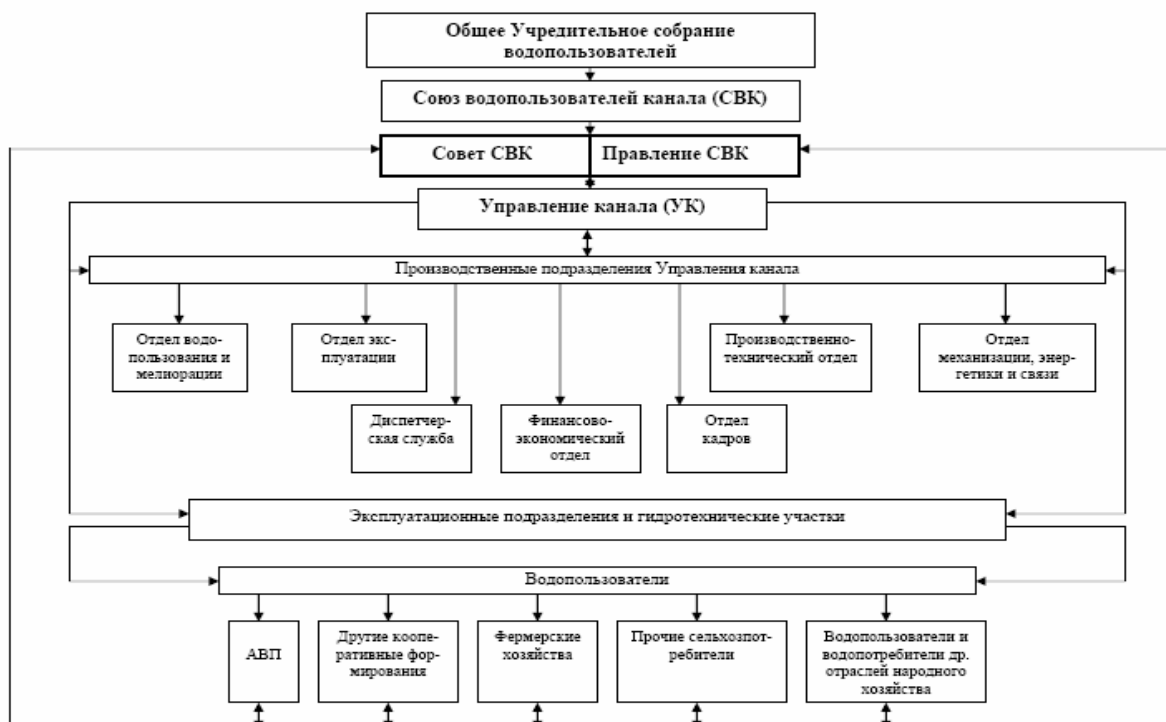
Общее Учредительное собрание водопользователей

Союз водопользователей канала (СВК)

Совет СВК

Правление СВК

Управление канала (УК)

Производственные подразделения Управления канала

Отдел водопользования и мелиорации

Отдел эксплуатации

Производственно-технический отдел

Отдел механизации, энергетики и связи

Диспетчерская служба

Финансово-экономический отдел

Отдел кадров

Эксплуатационные подразделения и гидротехнические участки

Водопользователи

АВП

Другие кооперативные формирования

Фермерские хозяйства

Прочие сельхозпотребители

Водопользователи и водопотребители др. отраслей народного хозяйства